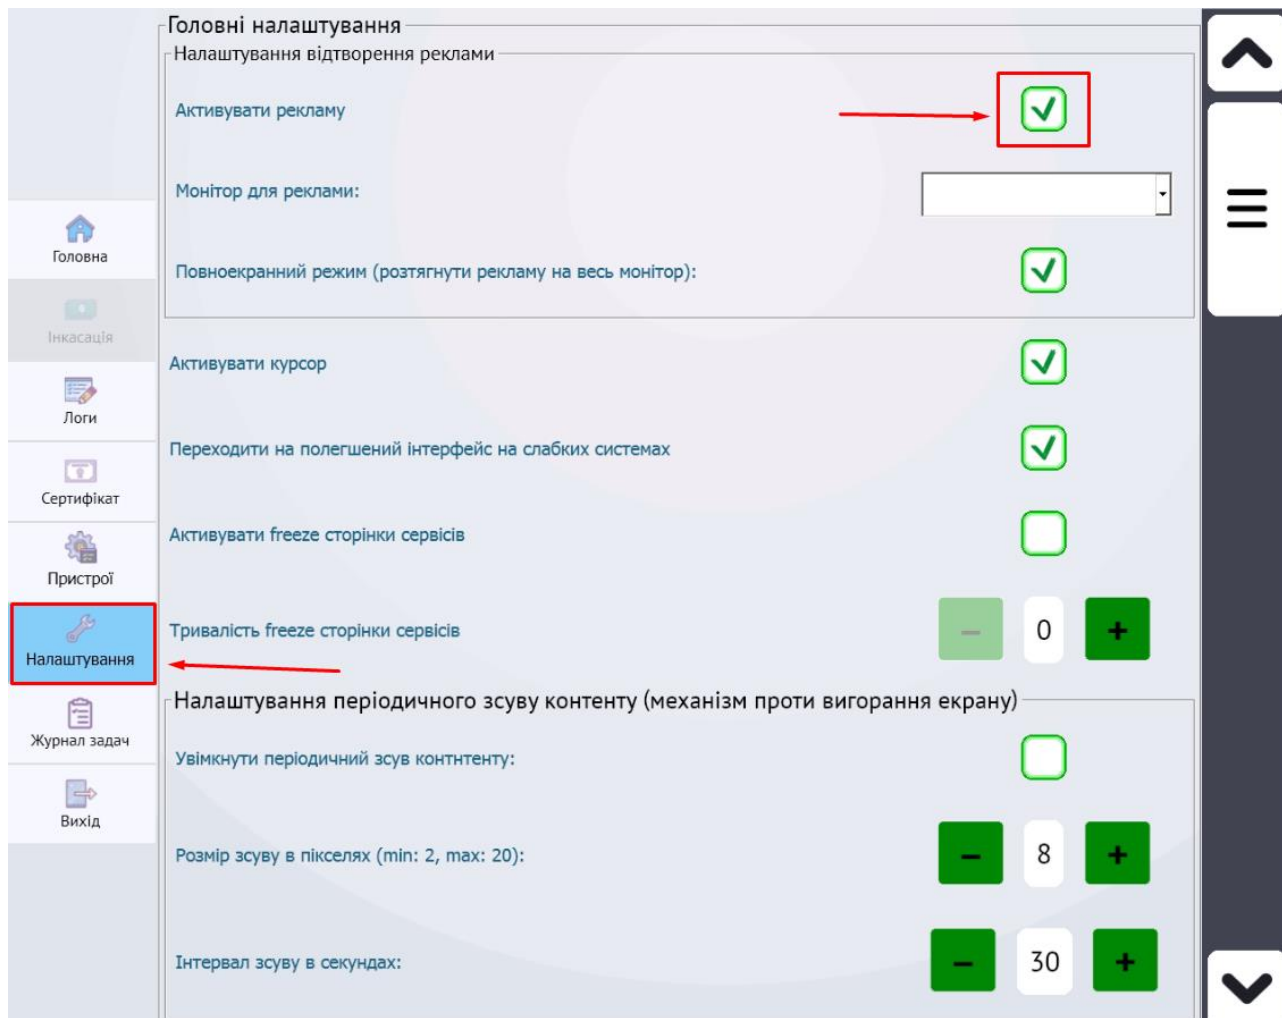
Головна

Інкасація

Логи

Сертифікат

Пристрої

Налаштування

Журнал задач

Вихід

Головні налаштування

Налаштування відтворення реклами

Активувати рекламу

Монітор для реклами:

Повноекранний режим (розтягнути рекламу на весь монітор):

Активувати курсор

Переходити на полегшений інтерфейс на слабких системах

Активувати freeze сторінки сервісів

Тривалість freeze сторінки сервісів

–

0

+

Налаштування періодичного зсуву контенту (механізм проти вигорання екрану)

Увімкнути періодичний зсув контнтенту:

Розмір зсуву в пікселях (min: 2, max: 20):

–

8

+

Інтервал зсуву в секундах:

–

30

+